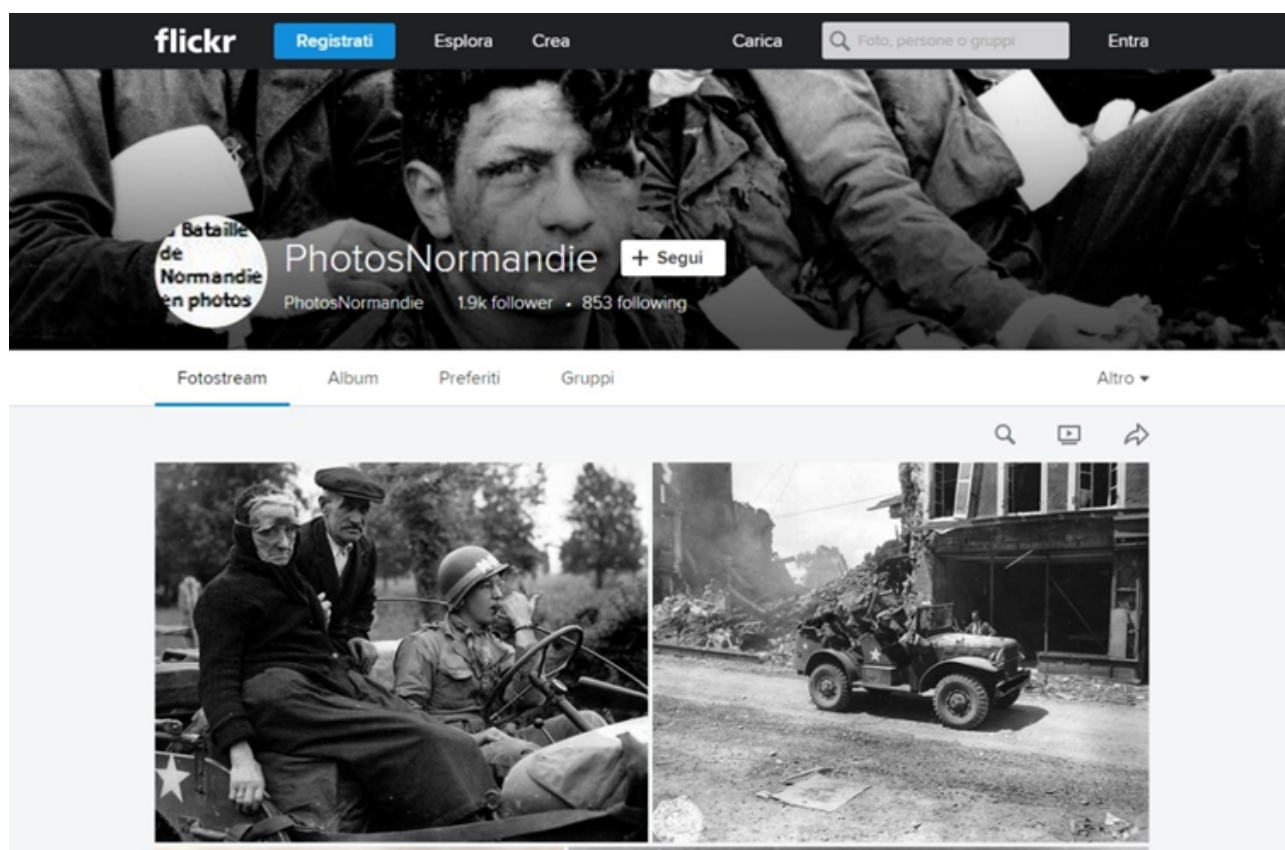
flickr Registrati Esplora Crea Carica Foto, persone o gruppi Entra

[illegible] Bataille de Normandie en photos

PhotosNormandie + Segui

PhotosNormandie 1.9k follower • 853 following

Fotostream Album Preferiti Gruppi Altro ▾